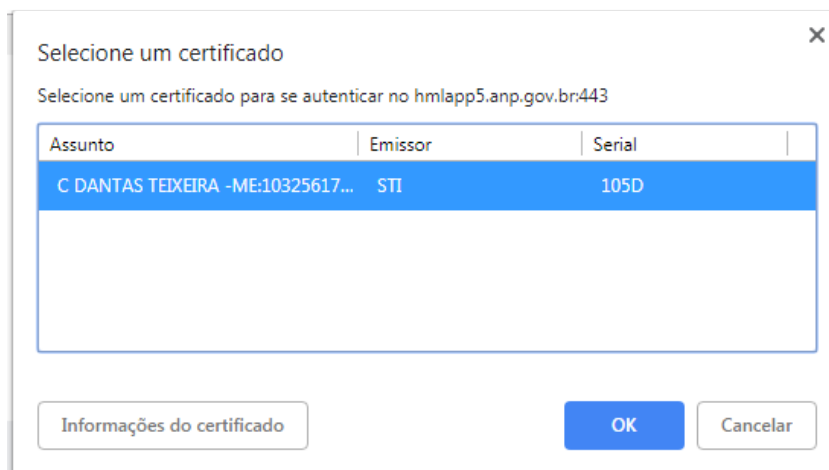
Selecione um certificado

×

Selecione um certificado para se autenticar no hmlapp5.anp.gov.br:443

| Assunto | Emissor | Serial |
|---|---|---|
| C DANTAS TEIXEIRA -ME:10325617... | STI | 105D |

Informações do certificado

OK

Cancelar